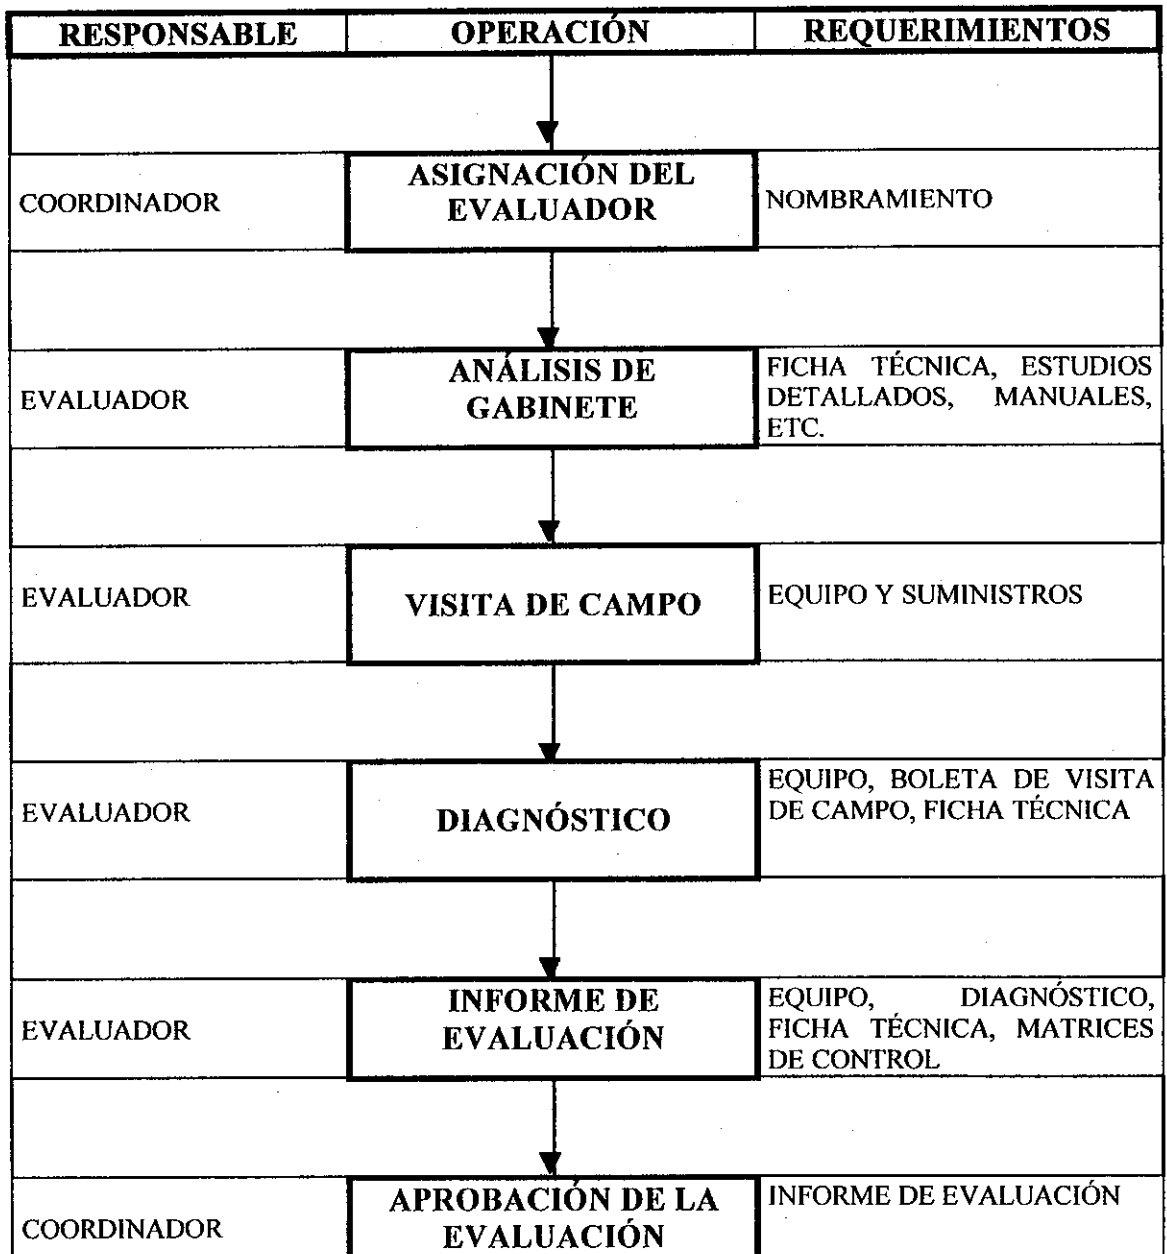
| RESPONSABLE | OPERACIÓN | REQUERIMIENTOS |
|---|---|---|
| COORDINADOR | ASIGNACIÓN DEL EVALUADOR | NOMBRAMIENTO |
| EVALUADOR | ANÁLISIS DE GABINETE | FICHA TÉCNICA, ESTUDIOS DETALLADOS, MANUALES, ETC. |
| EVALUADOR | VISITA DE CAMPO | EQUIPO Y SUMINISTROS |
| EVALUADOR | DIAGNÓSTICO | EQUIPO, BOLETA DE VISITA DE CAMPO, FICHA TÉCNICA |
| EVALUADOR | INFORME DE EVALUACIÓN | EQUIPO, DIAGNÓSTICO, FICHA TÉCNICA, MATRICES DE CONTROL |
| COORDINADOR | APROBACIÓN DE LA EVALUACIÓN | INFORME DE EVALUACIÓN |